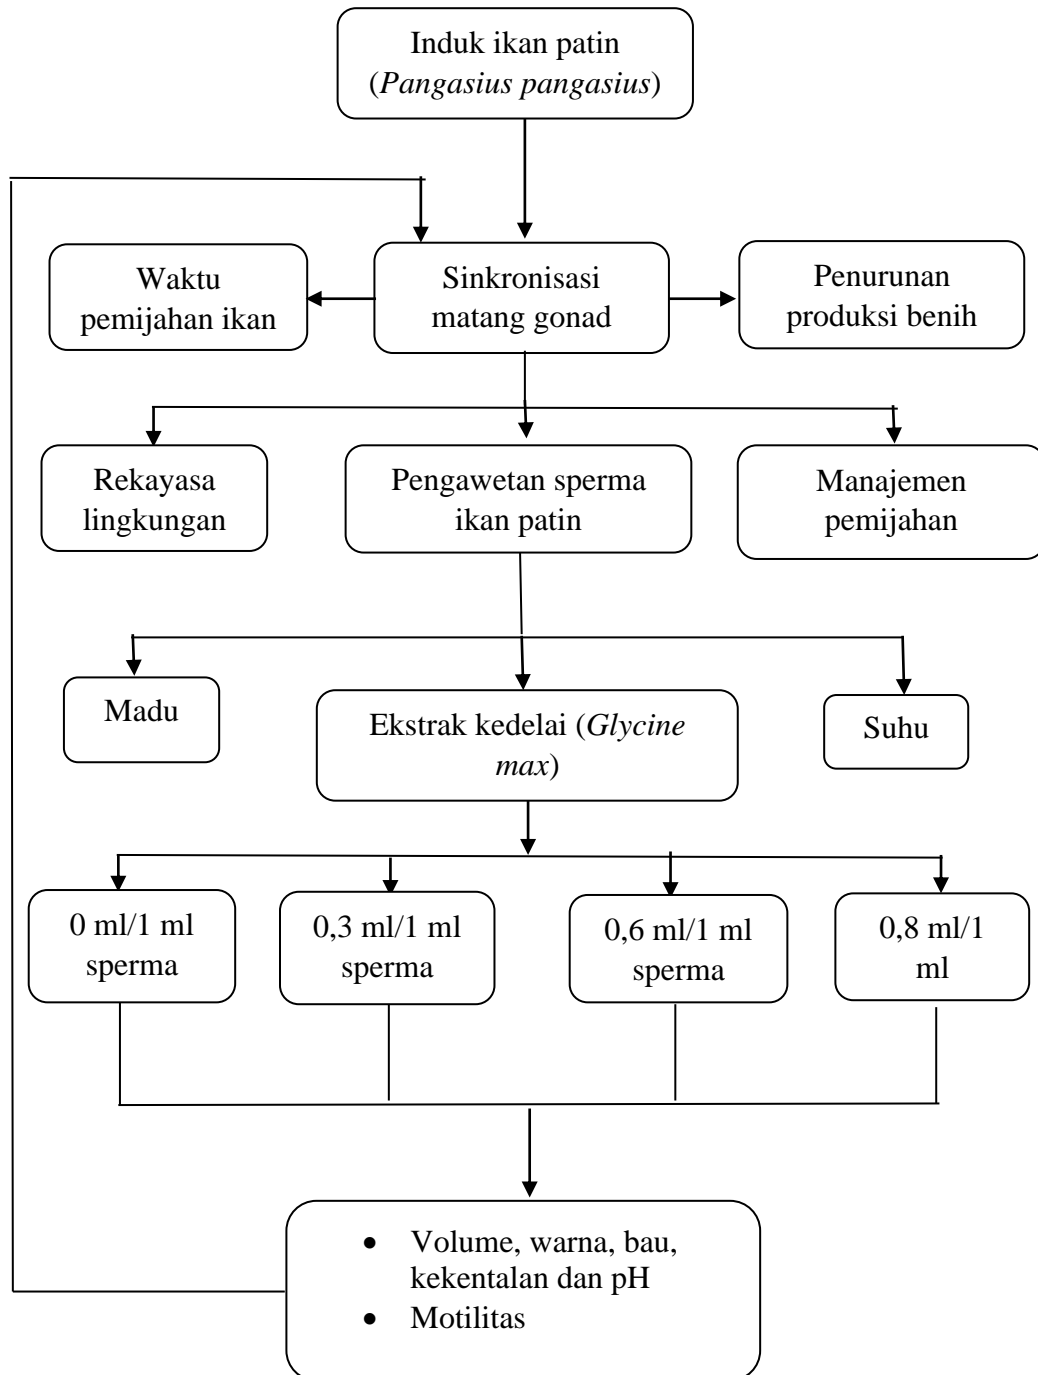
Induk ikan patin (*Pangasius pangasius*)

Waktu pemijahan ikan

Sinkronisasi matang gonad

Penurunan produksi benih

Rekayasa lingkungan

Pengawetan sperma ikan patin

Manajemen pemijahan

Madu

Ekstrak kedelai (*Glycine max*)

Suhu

0 ml/1 ml sperma

0,3 ml/1 ml sperma

0,6 ml/1 ml sperma

0,8 ml/1 ml

- Volume, warna, bau, kekentalan dan pH
- Motilitas